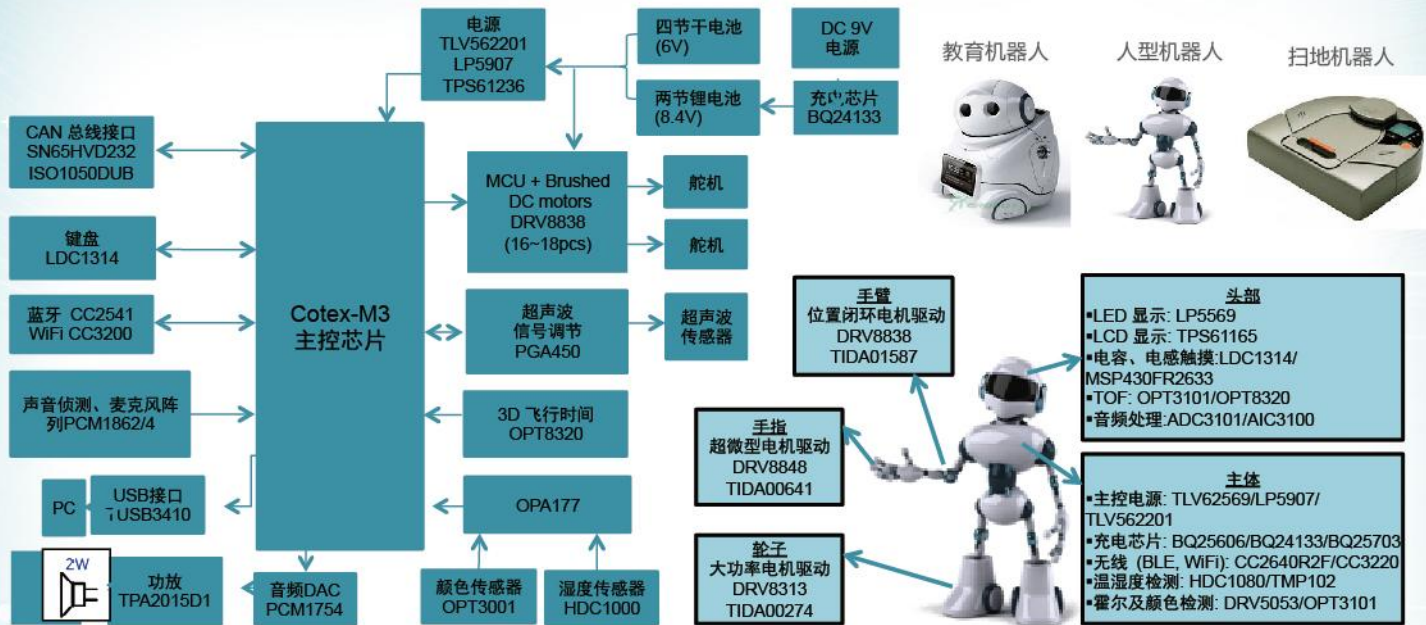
电源
TLV562201
LP5907
TPS61236

四节干电池
(6V)

DC 9V
电源

两节锂电池
(8.4V)

充电芯片
BQ24133

教育机器人

人型机器人

扫地机器人

CAN 总线接口
SN65HVD232
ISO1050DUB

键盘
LDC1314

蓝牙 CC2541
WiFi CC3200

声音侦测、麦克风阵列PCM1862/4

PC

USB接口
TUSB3410

2W

功放
TPA2015D1

Cotex-M3
主控芯片

MCU + Brushed DC motors
DRV8838
(16~18pcs)

舵机

舵机

超声波
信号调节
PGA450

超声波
传感器

3D 飞行时间
OPT8320

OPA177

音频DAC
PCM1754

颜色传感器
OPT3001

湿度传感器
HDC1000

手臂
位置闭环电机驱动
DRV8838
TIDA01587

手指
超微型电机驱动
DRV8848
TIDA00641

轮子
大功率电机驱动
DRV8313
TIDA00274

头部
▪LED 显示: LP5569
▪LCD 显示: TPS61165
▪电容、电感触摸:LDC1314/MSP430FR2633
▪TOF: OPT3101/OPT8320
▪音频处理:ADC3101/AIC3100

主体
▪主控电源: TLV62569/LP5907/TLV562201
▪充电芯片: BQ25606/BQ24133/BQ25703
▪无线 (BLE, WiFi): CC2640R2F/CC3220
▪温湿度检测: HDC1080/TMP102
▪霍尔及颜色检测: DRV5053/OPT3101